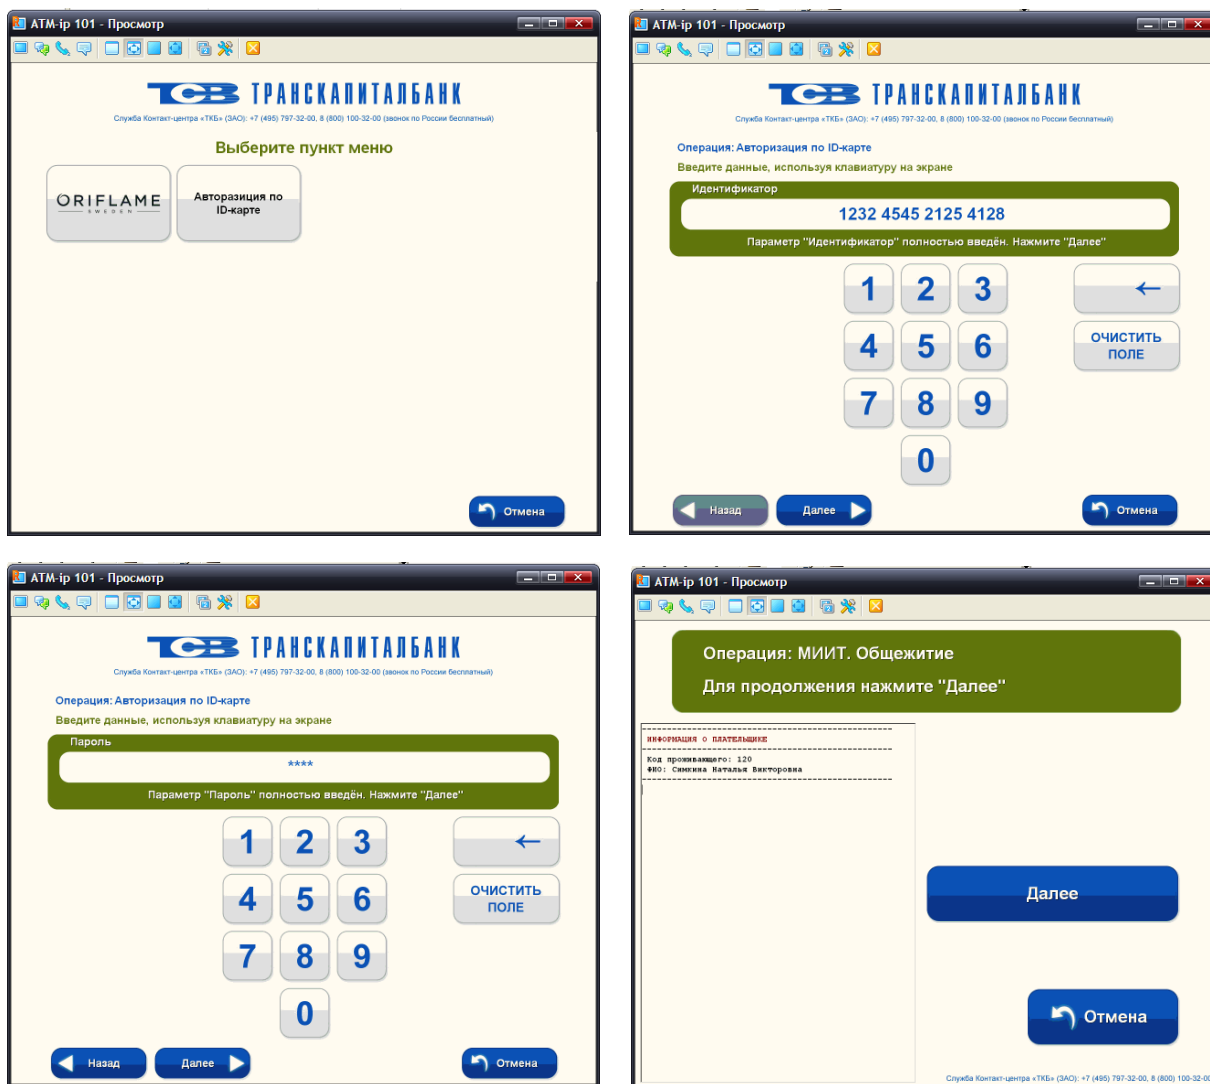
ATM-ip 101 - Просмотр

ТКБ ТРАНСКАПИТАЛБАНК

Служба Контакт-центра «ТКБ» (ЗАО): +7 (495) 797-32-00, 8 (800) 100-32-00 (звонок по России бесплатный)

Выберите пункт меню

ORIFLAME SWEDEN

Авторизация по ID-карте

Отмена

ATM-ip 101 - Просмотр

ТКБ ТРАНСКАПИТАЛБАНК

Служба Контакт-центра «ТКБ» (ЗАО): +7 (495) 797-32-00, 8 (800) 100-32-00 (звонок по России бесплатный)

Операция: Авторизация по ID-карте

Введите данные, используя клавиатуру на экране

Идентификатор

1232 4545 2125 4128

Параметр "Идентификатор" полностью введён. Нажмите "Далее"

1 2 3 ←

4 5 6 ОЧИСТИТЬ ПОЛЕ

7 8 9

0

Назад Далее Отмена

ATM-ip 101 - Просмотр

ТКБ ТРАНСКАПИТАЛБАНК

Служба Контакт-центра «ТКБ» (ЗАО): +7 (495) 797-32-00, 8 (800) 100-32-00 (звонок по России бесплатный)

Операция: Авторизация по ID-карте

Введите данные, используя клавиатуру на экране

Пароль

****

Параметр "Пароль" полностью введён. Нажмите "Далее"

1 2 3 ←

4 5 6 ОЧИСТИТЬ ПОЛЕ

7 8 9

0

Назад Далее Отмена

ATM-ip 101 - Просмотр

Операция: МИИТ. Общежитие

Для продолжения нажмите "Далее"

ИНФОРМАЦИЯ О ПЛАТЕЛЬЩИКЕ

Код проживающего: 120
ФИО: Симкина Наталья Викторовна

Далее

Отмена

Служба Контакт-центра «ТКБ» (ЗАО): +7 (495) 797-32-00, 8 (800) 100-32-00